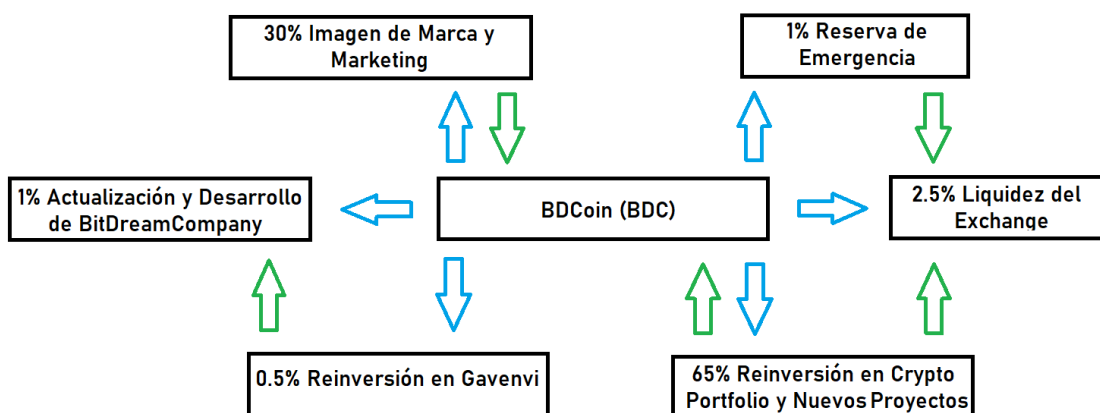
30% Imagen de Marca y Marketing

1% Reserva de Emergencia

1% Actualización y Desarrollo de BitDreamCompany

BDCoin (BDC)

2.5% Liquidez del Exchange

0.5% Reinversión en Gavenvi

65% Reinversión en Crypto Portfolio y Nuevos Proyectos